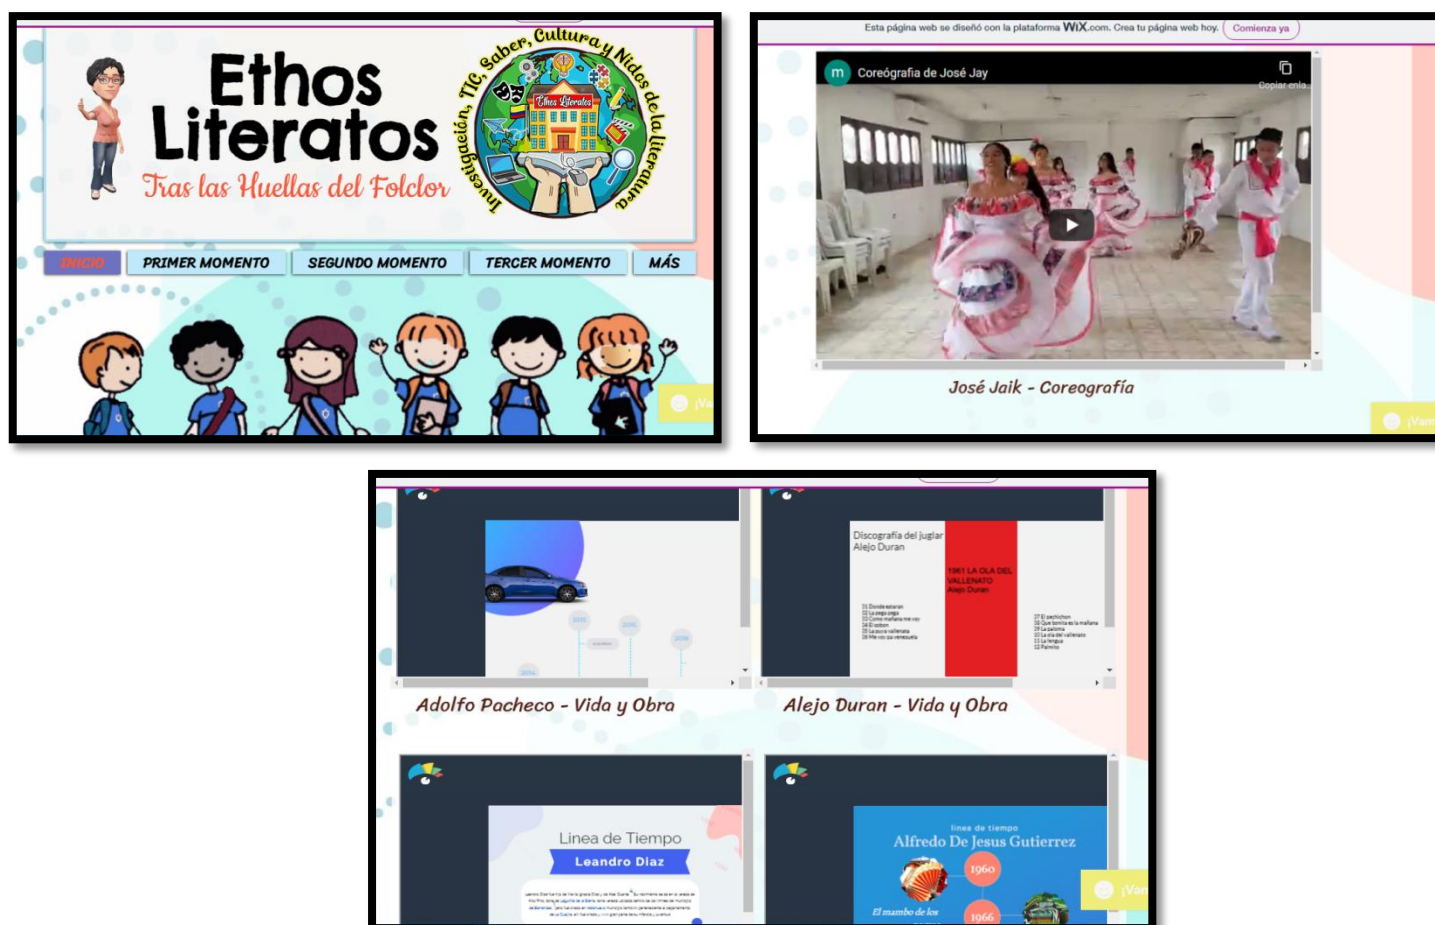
Ethos Literatos
Tras las Huellas del Folclor

Investigación, TIC, Saber, Cultura y Nidos de la literatura

Ethos Literatos

INICIO
PRIMER MOMENTO
SEGUNDO MOMENTO
TERCER MOMENTO
MÁS

¡Va

Esta página web se diseñó con la plataforma WIX.com. Crea tu página web hoy. Comienza ya

m Coreógrafia de José Jay
Copiar enla

José Jaik - Coreografía

¡Vam

Discografía del juglar Alejo Duran
1961 LA OLA DEL VALLENATO Alejo Duran

Adolfo Pacheco - Vida y Obra
Alejo Duran - Vida y Obra

Linea de Tiempo
Leandro Diaz

linea de tiempo
Alfredo De Jesus Gutierrez
1960
El mambo de los
1966

¡Van